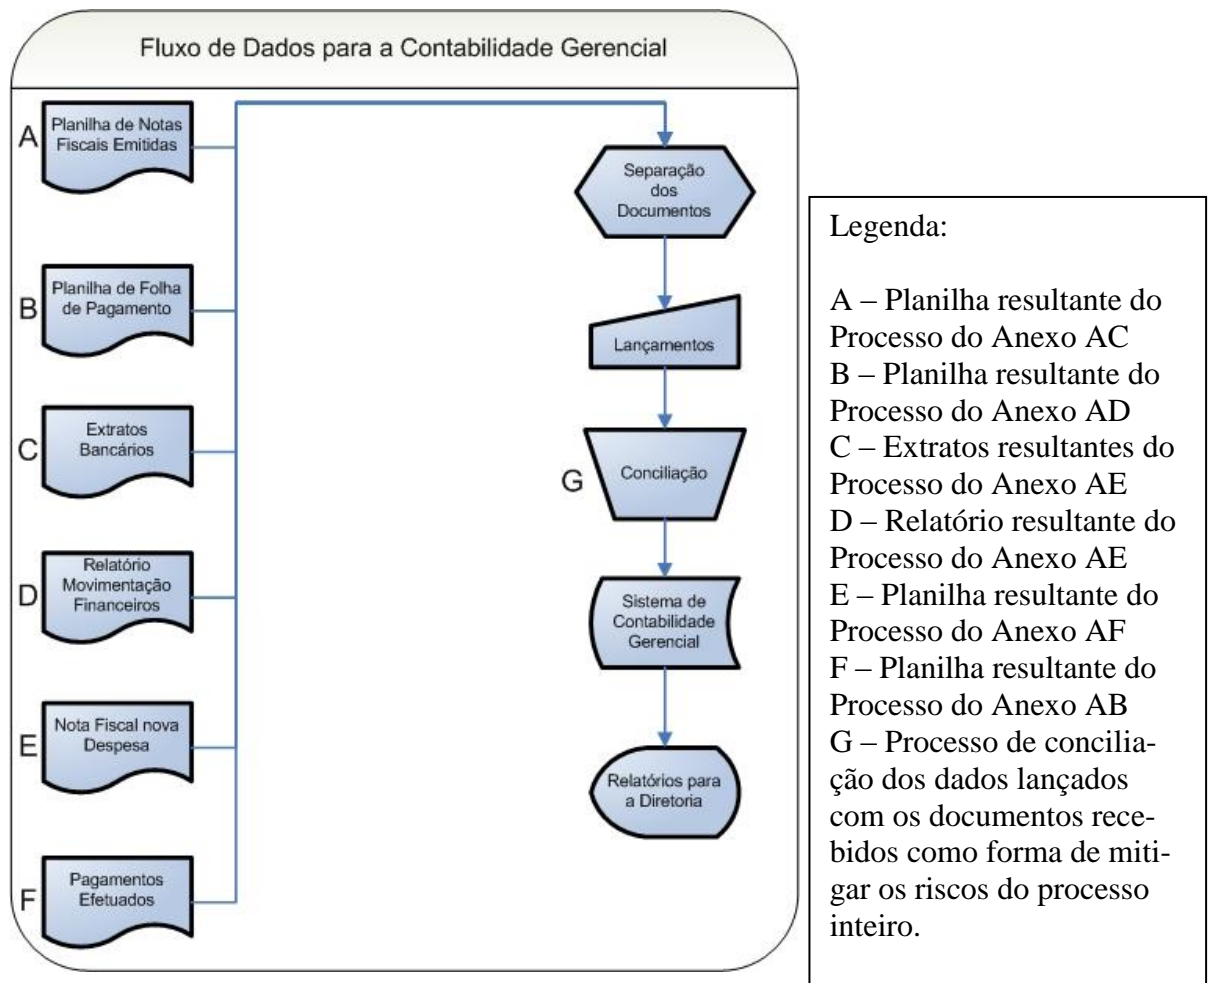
Fluxo de Dados para a Contabilidade Gerencial

A Planilha de Notas Fiscais Emitidas

B Planilha de Folha de Pagamento

C Extratos Bancários

D Relatório Movimentação Financeiros

E Nota Fiscal nova Despesa

F Pagamentos Efetuados

Separação dos Documentos

Lançamentos

G Conciliação

Sistema de Contabilidade Gerencial

Relatórios para a Diretoria

Legenda:

A – Planilha resultante do Processo do Anexo AC
B – Planilha resultante do Processo do Anexo AD
C – Extratos resultantes do Processo do Anexo AE
D – Relatório resultante do Processo do Anexo AE
E – Planilha resultante do Processo do Anexo AF
F – Planilha resultante do Processo do Anexo AB
G – Processo de conciliação dos dados lançados com os documentos recebidos como forma de mitigar os riscos do processo inteiro.